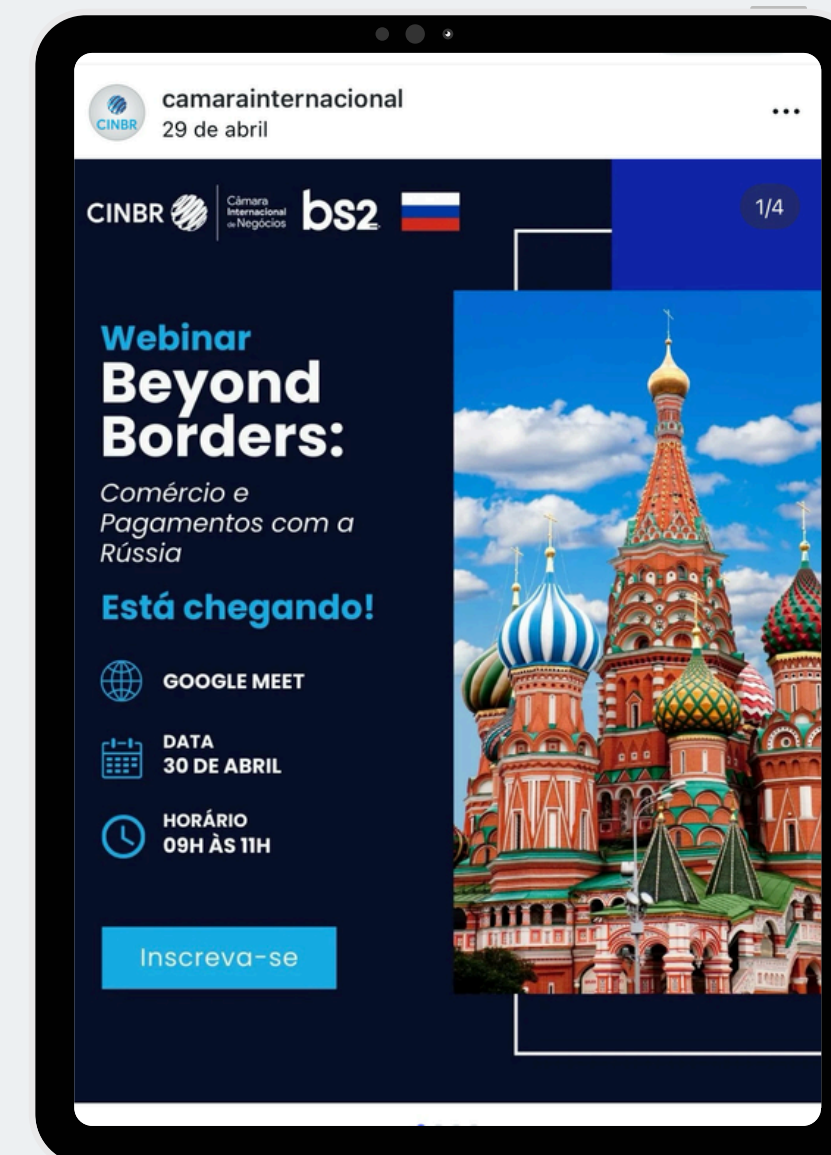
CINBR

camarainternacional
29 de abril

...

CINBR Câmara Internacional de Negócios bs2

1/4

Webinar
Beyond Borders:

Comércio e Pagamentos com a Rússia

Está chegando!

GOOGLE MEET

DATA
30 DE ABRIL

HORÁRIO
09H ÀS 11H

Inscreva-se